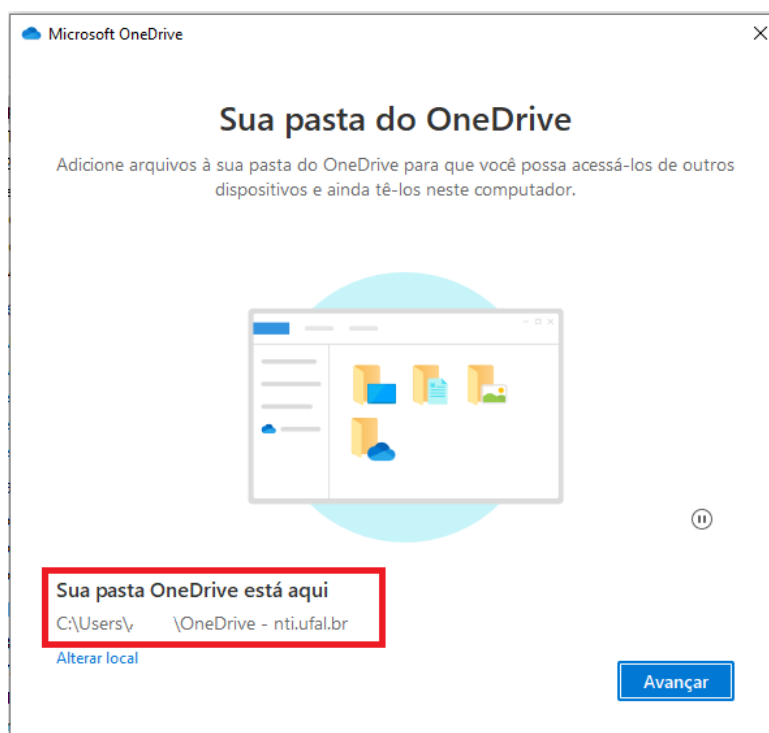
Microsoft OneDrive

Sua pasta do OneDrive

Adicione arquivos à sua pasta do OneDrive para que você possa acessá-los de outros dispositivos e ainda tê-los neste computador.

Sua pasta OneDrive está aqui

C:\Users\. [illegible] \OneDrive - nti.ufal.br

Alterar local

Avançar